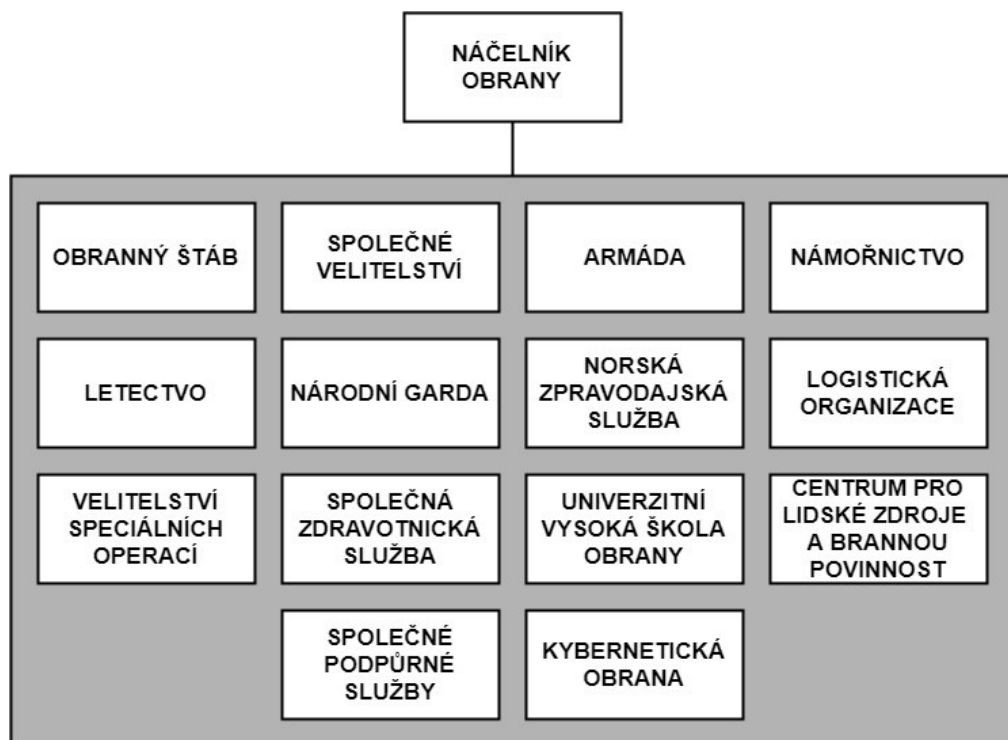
NÁČELNÍK OBRANY

OBRANNÝ ŠTÁB

SPOLEČNÉ VELITELSTVÍ

ARMÁDA

NÁMOŘNICTVO

LETECTVO

NÁRODNÍ GARDA

NORSKÁ ZPRAVODAJSKÁ SLUŽBA

LOGISTICKÁ ORGANIZACE

VELITELSTVÍ SPECIÁLNÍCH OPERACÍ

SPOLEČNÁ ZDRAVOTNICKÁ SLUŽBA

UNIVERZITNÍ VYSOKÁ ŠKOLA OBRANY

CENTRUM PRO LIDSKÉ ZDROJE A BRANNOU POVINNOST

SPOLEČNÉ PODPŮRNÉ SLUŽBY

KYBERNETICKÁ OBRANA